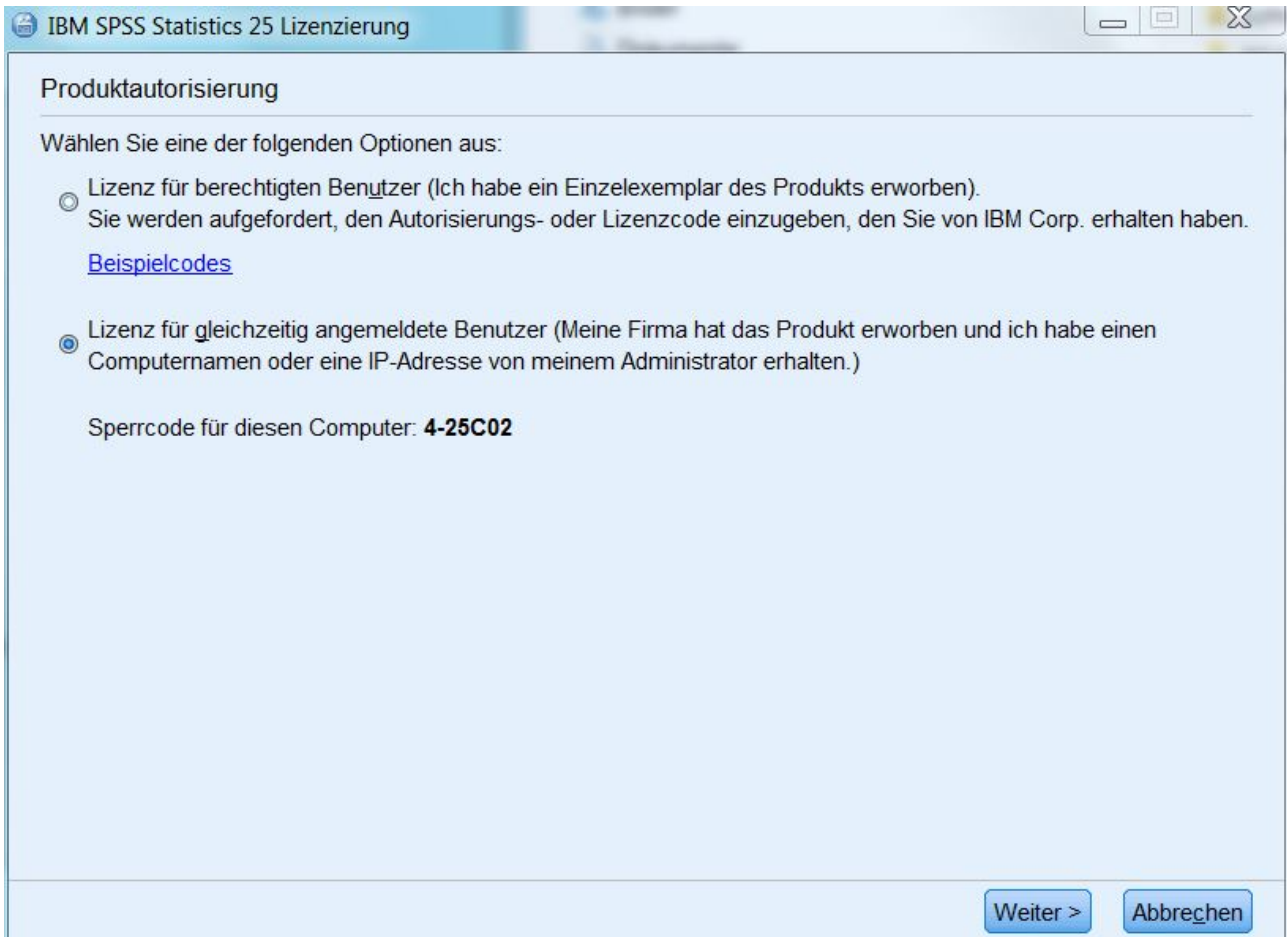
IBM SPSS Statistics 25 Lizenzierung

Produktautorisierung

Wählen Sie eine der folgenden Optionen aus:

Lizenz für berechtigten Benutzer (Ich habe ein Einzelexemplar des Produkts erworben).
Sie werden aufgefordert, den Autorisierungs- oder Lizenzcode einzugeben, den Sie von IBM Corp. erhalten haben.

Beispielcodes

Lizenz für gleichzeitig angemeldete Benutzer (Meine Firma hat das Produkt erworben und ich habe einen Computernamen oder eine IP-Adresse von meinem Administrator erhalten.)

Sperrcode für diesen Computer: **4-25C02**

Weiter >

Abbrechen